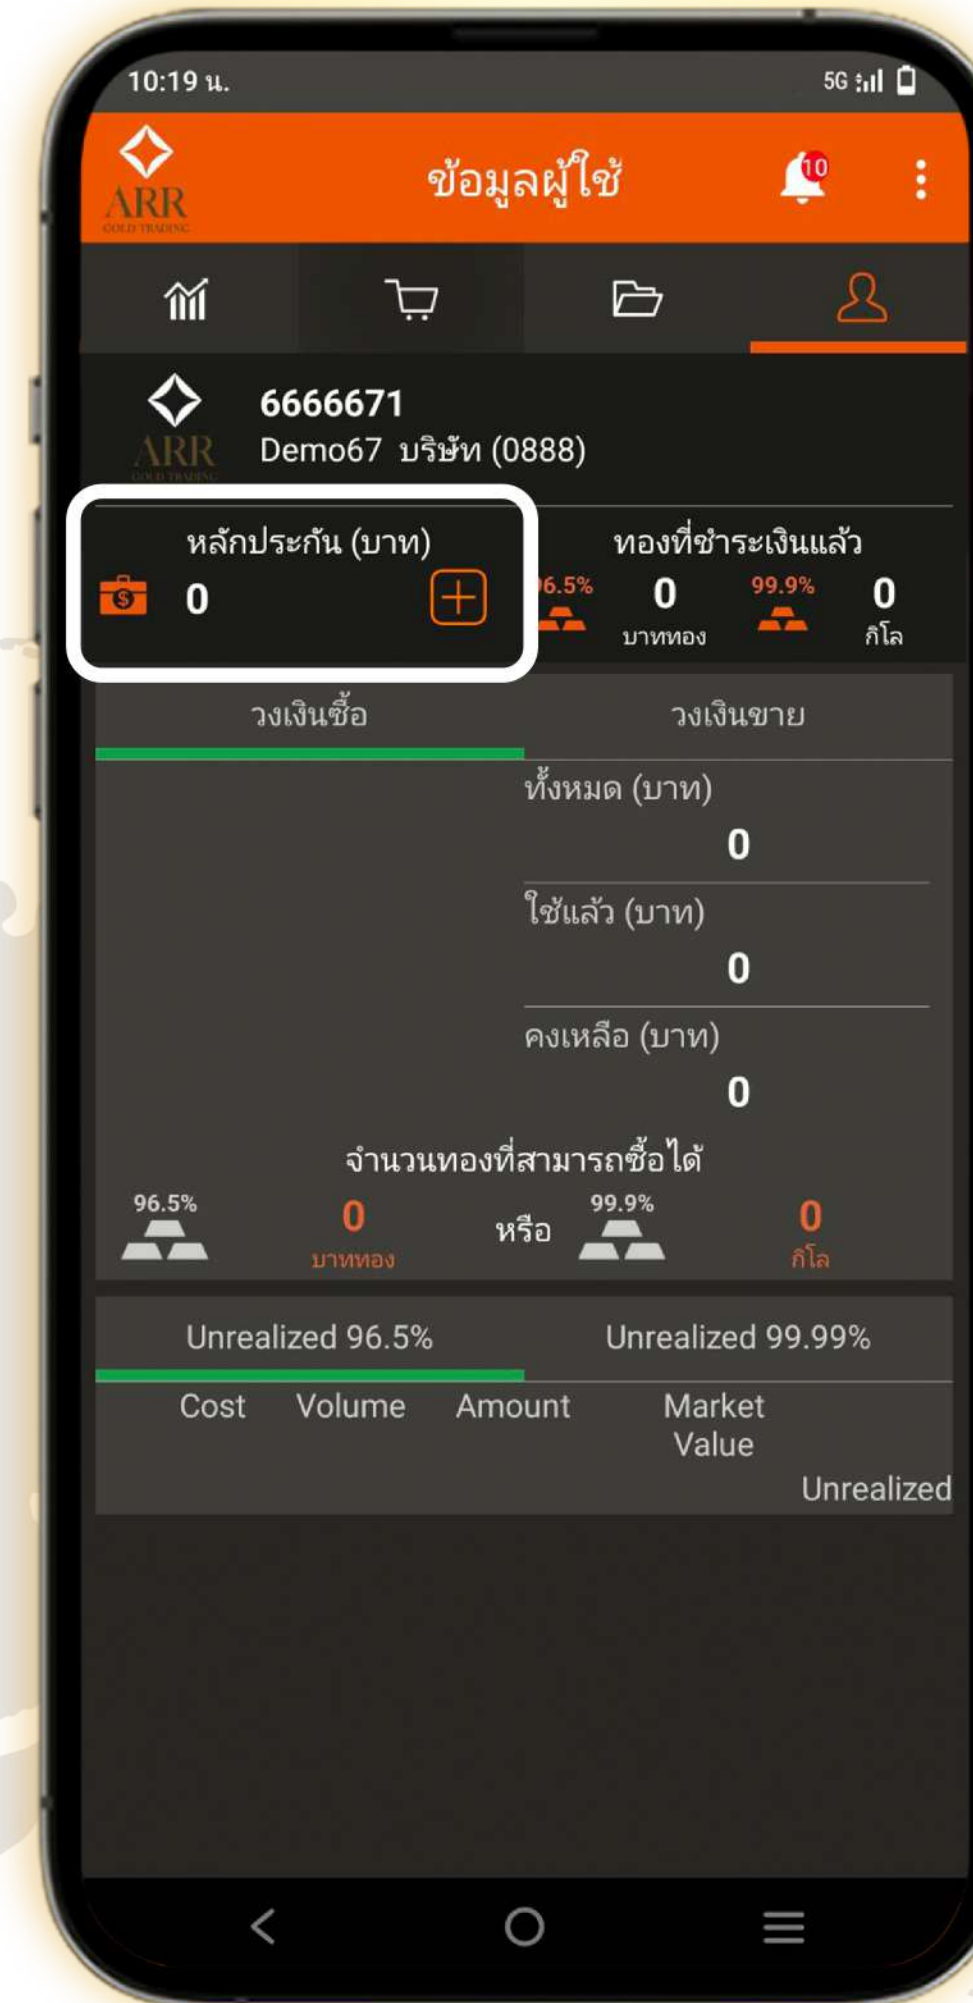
10:19 น.

5G

ARR
GOLD TRADING

ข้อมูลผู้ใช้

10

ARR
GOLD TRADING

6666671
Demo67 บริษัท (0888)

หลักประกัน (บาท)
0

ทองที่ชำระเงินแล้ว
6.5%
0
บาททอง
99.9%
0
กิโล

วงเงินซื้อ
วงเงินขาย

ทั้งหมด (บาท)
0

ใช้แล้ว (บาท)
0

คงเหลือ (บาท)
0

จำนวนทองที่สามารถซื้อได้
96.5%
0
บาททอง
หรือ
99.9%
0
กิโล

Unrealized 96.5%
Unrealized 99.99%

Cost
Volume
Amount
Market Value
Unrealized